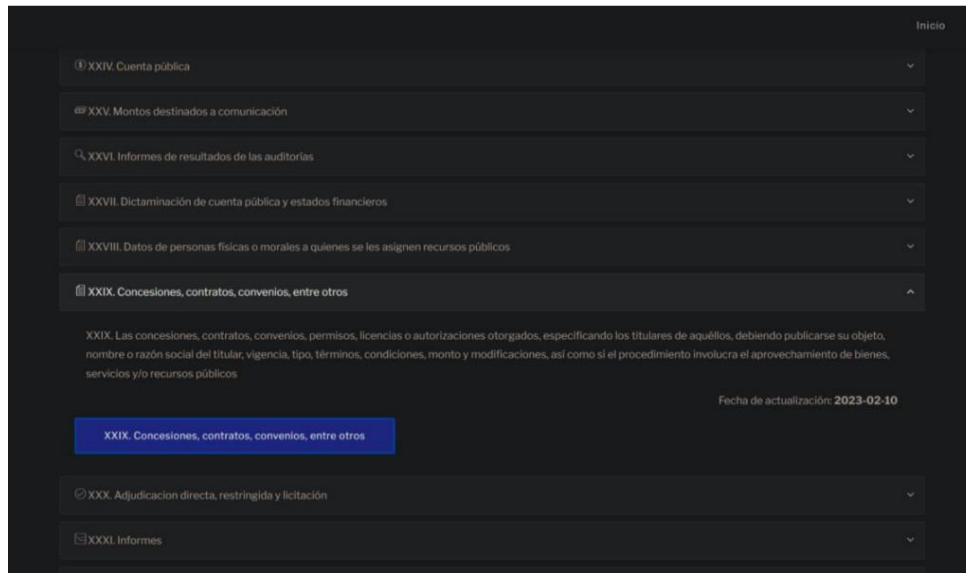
Inicio

XXIV. Cuenta pública

XXV. Montos destinados a comunicación

XXVI. Informes de resultados de las auditorías

XXVII. Dictaminación de cuenta pública y estados financieros

XXVIII. Datos de personas físicas o morales a quienes se les asignen recursos públicos

XXIX. Concesiones, contratos, convenios, entre otros

XXIX. Las concesiones, contratos, convenios, permisos, licencias o autorizaciones otorgados, especificando los titulares de aquéllos, debiendo publicarse su objeto, nombre o razón social del titular, vigencia, tipo, términos, condiciones, monto y modificaciones, así como si el procedimiento involucra el aprovechamiento de bienes, servicios y/o recursos públicos

Fecha de actualización: 2023-02-10

XXIX. Concesiones, contratos, convenios, entre otros

XXX. Adjudicacion directa, restringida y licitación

XXXI. Informes